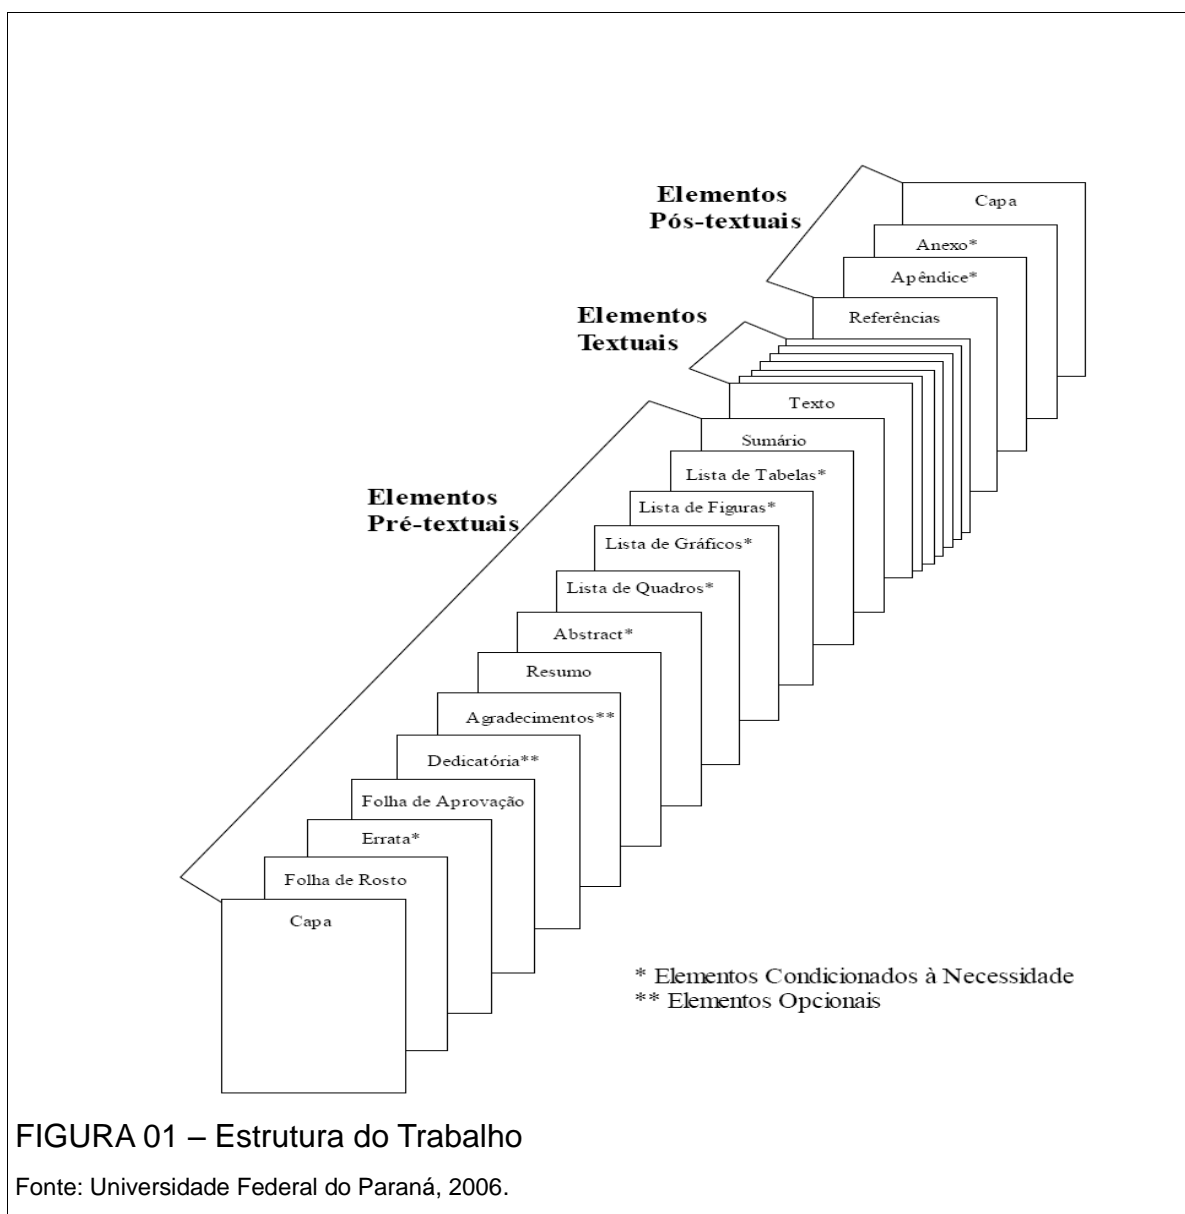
Elementos Pós-textuais

Capa

Anexo*

Apêndice*

Referências

Elementos Textuais

Texto

Sumário

Lista de Tabelas*

Lista de Figuras*

Lista de Gráficos*

Lista de Quadros*

Abstract*

Resumo

Agradecimentos**

Dedicatória**

Folha de Aprovação

Errata*

Folha de Rosto

Capa

Elementos Pré-textuais

* Elementos Condicionados à Necessidade
** Elementos Opcionais

FIGURA 01 – Estrutura do Trabalho

Fonte: Universidade Federal do Paraná, 2006.